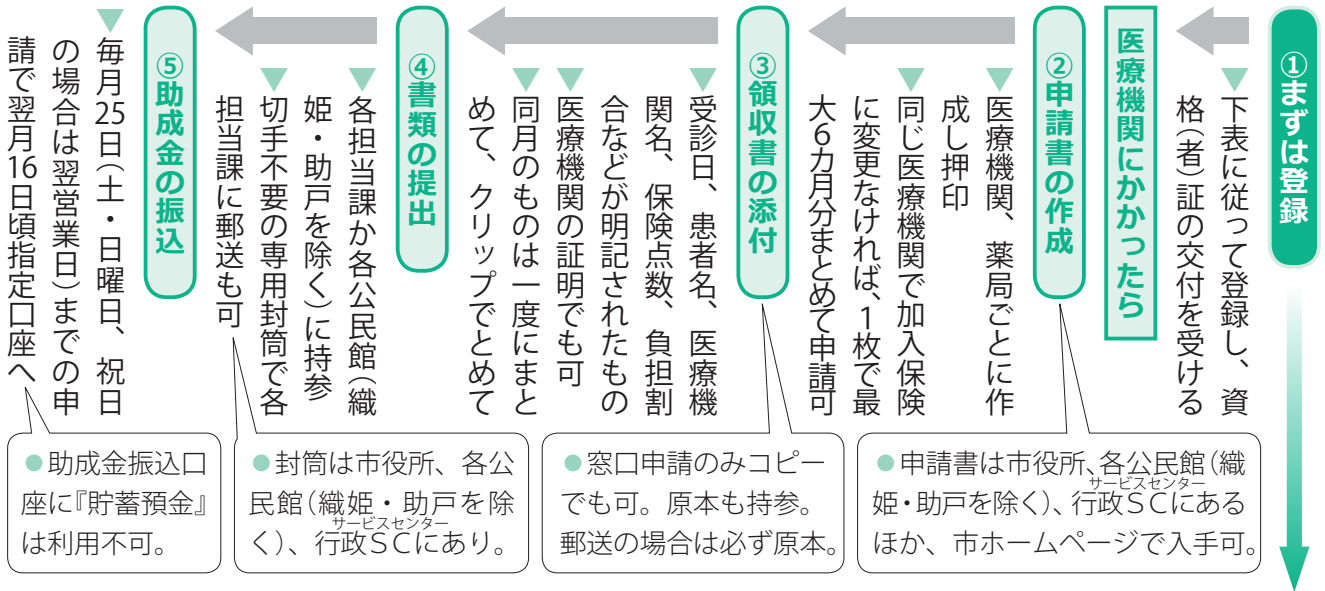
①まずは登録

▼下表に従って登録し、資格(者)証の交付を受ける

医療機関にかかったら

②申請書の作成

▼医療機関、薬局ごとに作成し押印

▼同じ医療機関で加入保険に変更なければ、1枚で最大6カ月分まとめて申請可

●申請書は市役所、各公民館(織姫・助戸を除く)、行政SC(サービスセンター)にあるほか、市ホームページで入手可。

③領収書の添付

▼受診日、患者名、医療機関名、保険点数、負担割合などが明記されたもの

▼医療機関の証明でも可

▼同月のものは一度にまとめて、クリップでとめて

●窓口申請のみコピーでも可。原本も持参。郵送の場合は必ず原本。

④書類の提出

▼各担当課か各公民館(織姫・助戸を除く)に持参

▼切手不要の専用封筒で各担当課に郵送も可

●封筒は市役所、各公民館(織姫・助戸を除く)、行政SC(サービスセンター)にあり。

⑤助成金の振込

▼毎月25日(土・日曜日、祝日の場合は翌営業日)までの申請で翌月16日頃指定口座へ

●助成金振込口座に『貯蓄預金』は利用不可。